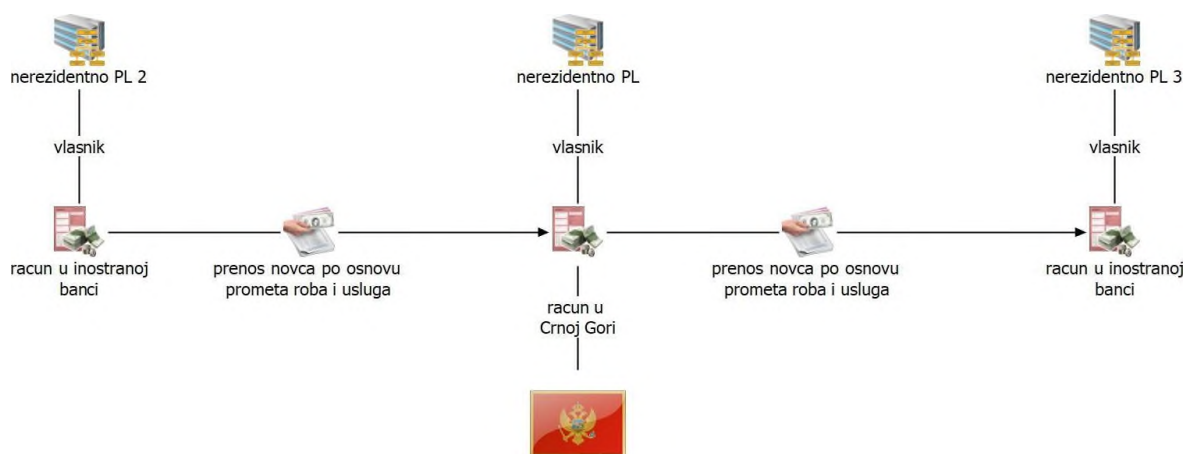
nerezidentno PL 2

vlasnik

racun u inostranoj banci

prenos novca po osnovu prometa roba i usluga

nerezidentno PL

vlasnik

racun u Crnoj Gori

prenos novca po osnovu prometa roba i usluga

nerezidentno PL 3

vlasnik

racun u inostranoj banci